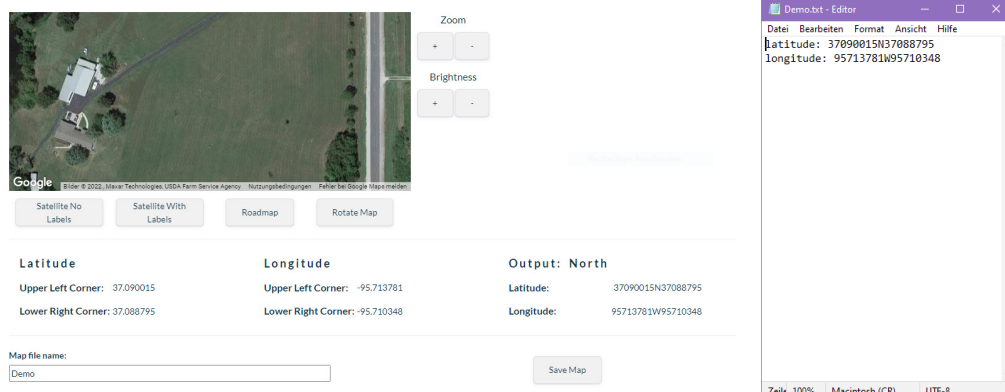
Google Bilder © 2022 , Maxar Technologies, USDA Farm Service Agency Nutzungsbedingungen Fehler bei Google Maps melden

Zoom

+ -

Brightness

+ -

Satellite No Labels

Satellite With Labels

Roadmap

Rotate Map

Latitude

Upper Left Corner: 37.090015

Lower Right Corner: 37.088795

Longitude

Upper Left Corner: -95.713781

Lower Right Corner: -95.710348

Output: North

Latitude: 37090015N37088795

Longitude: 95713781W95710348

Map file name:

Demo

Save Map

Demo.txt - Editor

Datei Bearbeiten Format Ansicht Hilfe

latitude: 37090015N37088795
longitude: 95713781W95710348

Zeile 100% Macintosh (CR) UTF-8